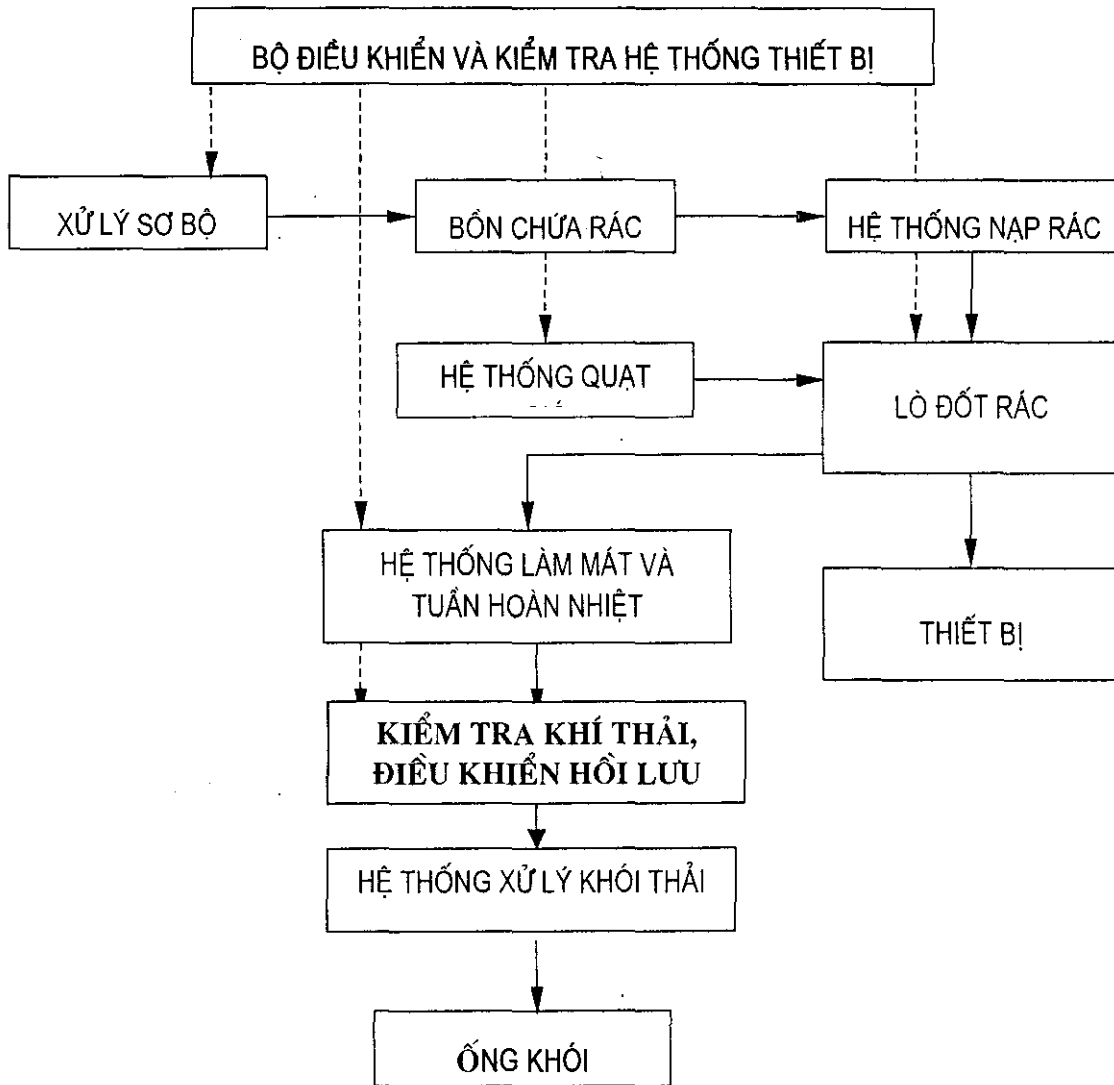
BỘ ĐIỀU KHIỂN VÀ KIỂM TRA HỆ THỐNG THIẾT BỊ

XỬ LÝ SƠ BỘ

BỒN CHỨA RÁC

HỆ THỐNG NẠP RÁC

HỆ THỐNG QUẠT

LÒ ĐỐT RÁC

HỆ THỐNG LÀM MÁT VÀ TUẦN HOÀN NHIỆT

THIẾT BỊ

KIỂM TRA KHÍ THẢI, ĐIỀU KHIỂN HỒI LƯU

HỆ THỐNG XỬ LÝ KHÓI THẢI

ỐNG KHÓI